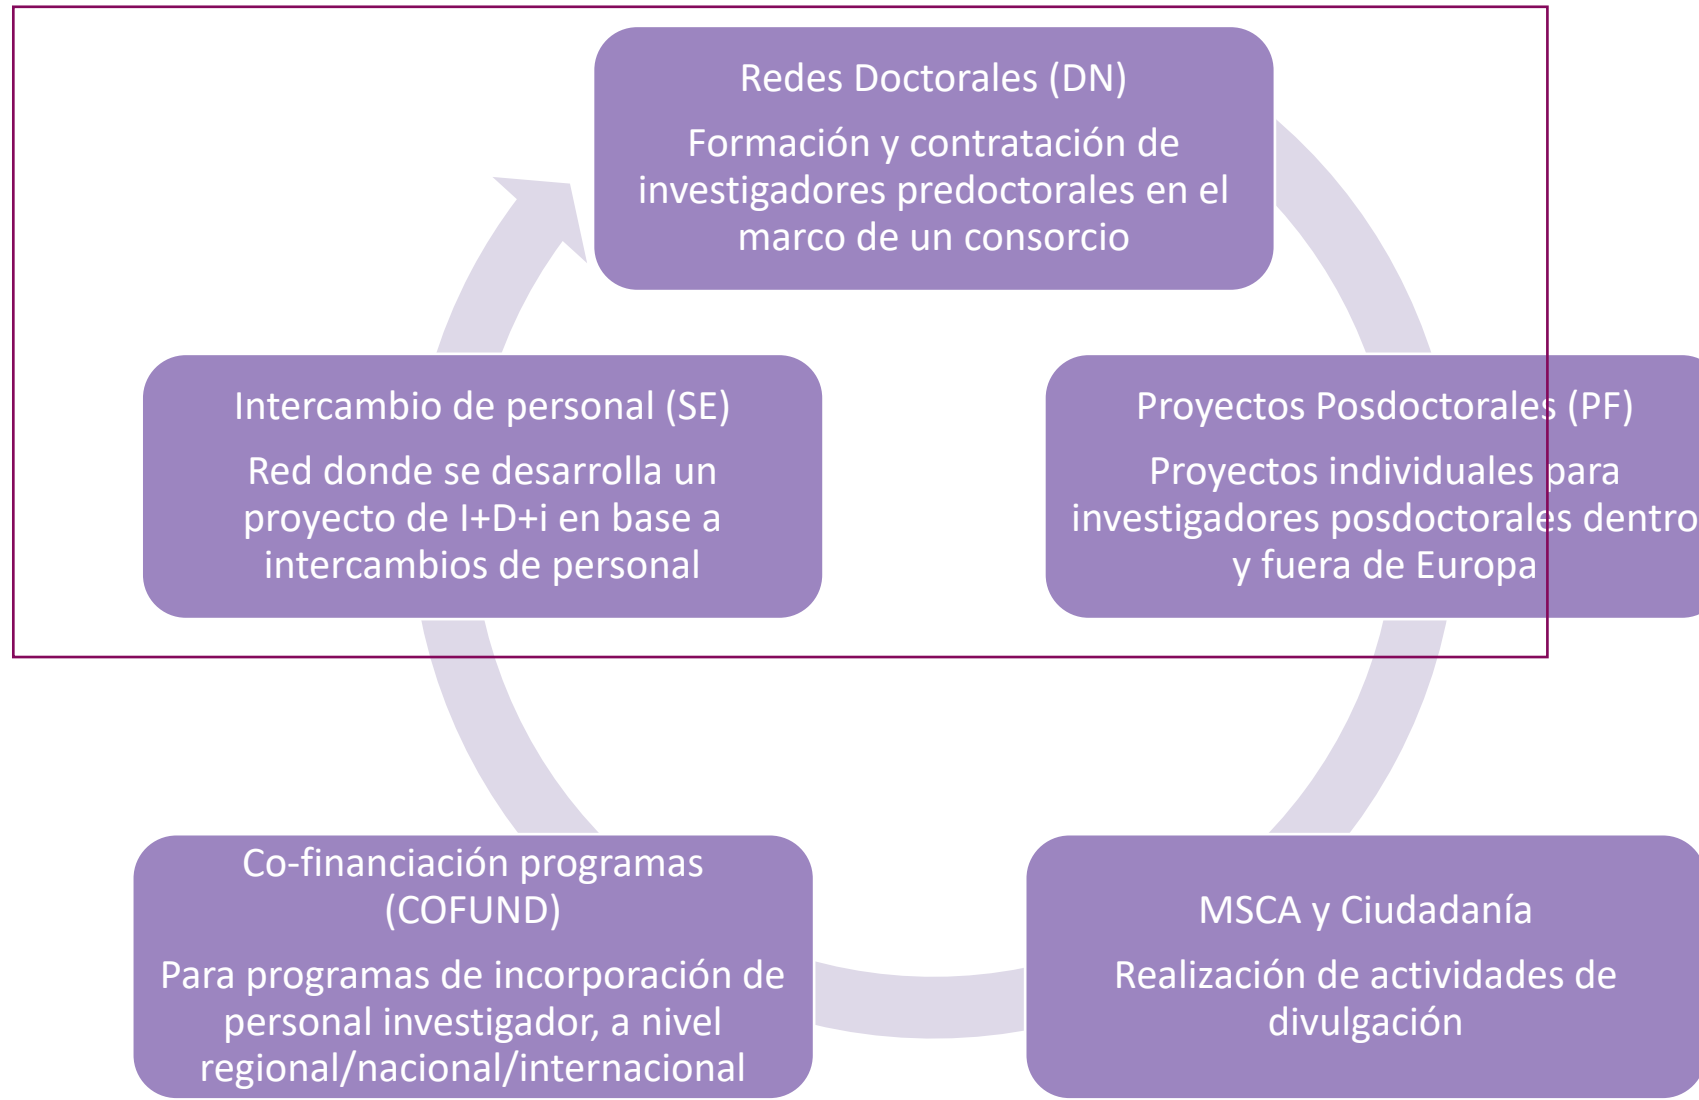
Redes Doctorales (DN)

Formación y contratación de investigadores predoctorales en el marco de un consorcio

Proyectos Posdoctorales (PF)

Proyectos individuales para investigadores posdoctorales dentro y fuera de Europa

MSCA y Ciudadanía

Realización de actividades de divulgación

Co-financiación programas (COFUND)

Para programas de incorporación de personal investigador, a nivel regional/nacional/internacional

Intercambio de personal (SE)

Red donde se desarrolla un proyecto de I+D+i en base a intercambios de personal